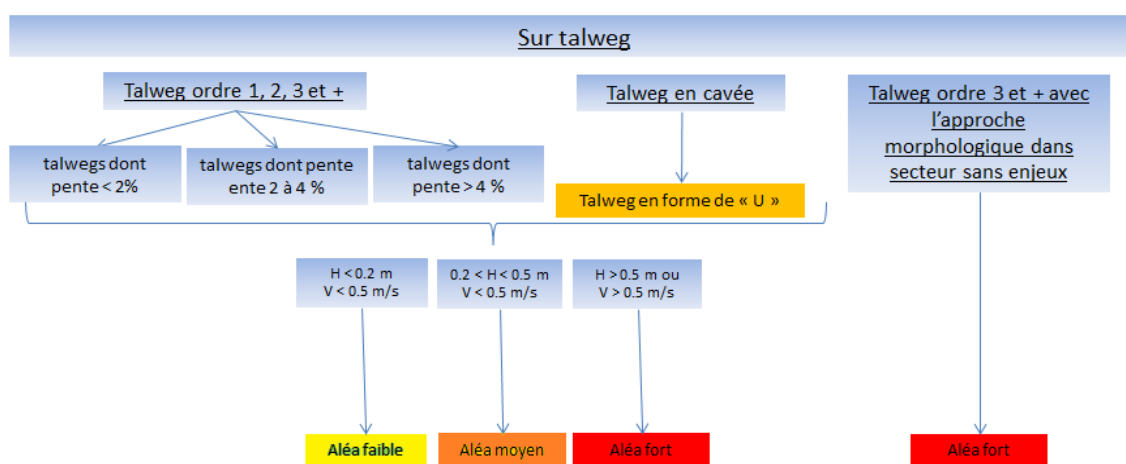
Sur talweg

Talweg ordre 1, 2, 3 et +

Talweg en cavée

Talweg ordre 3 et + avec l'approche morphologique dans secteur sans enjeux

talwegs dont pente < 2%

talwegs dont pente ente 2 à 4 %

talwegs dont pente > 4 %

Talweg en forme de « U »

H < 0.2 m
V < 0.5 m/s

0.2 < H < 0.5 m
V < 0.5 m/s

H > 0.5 m ou
V > 0.5 m/s

Aléa faible

Aléa moyen

Aléa fort

Aléa fort